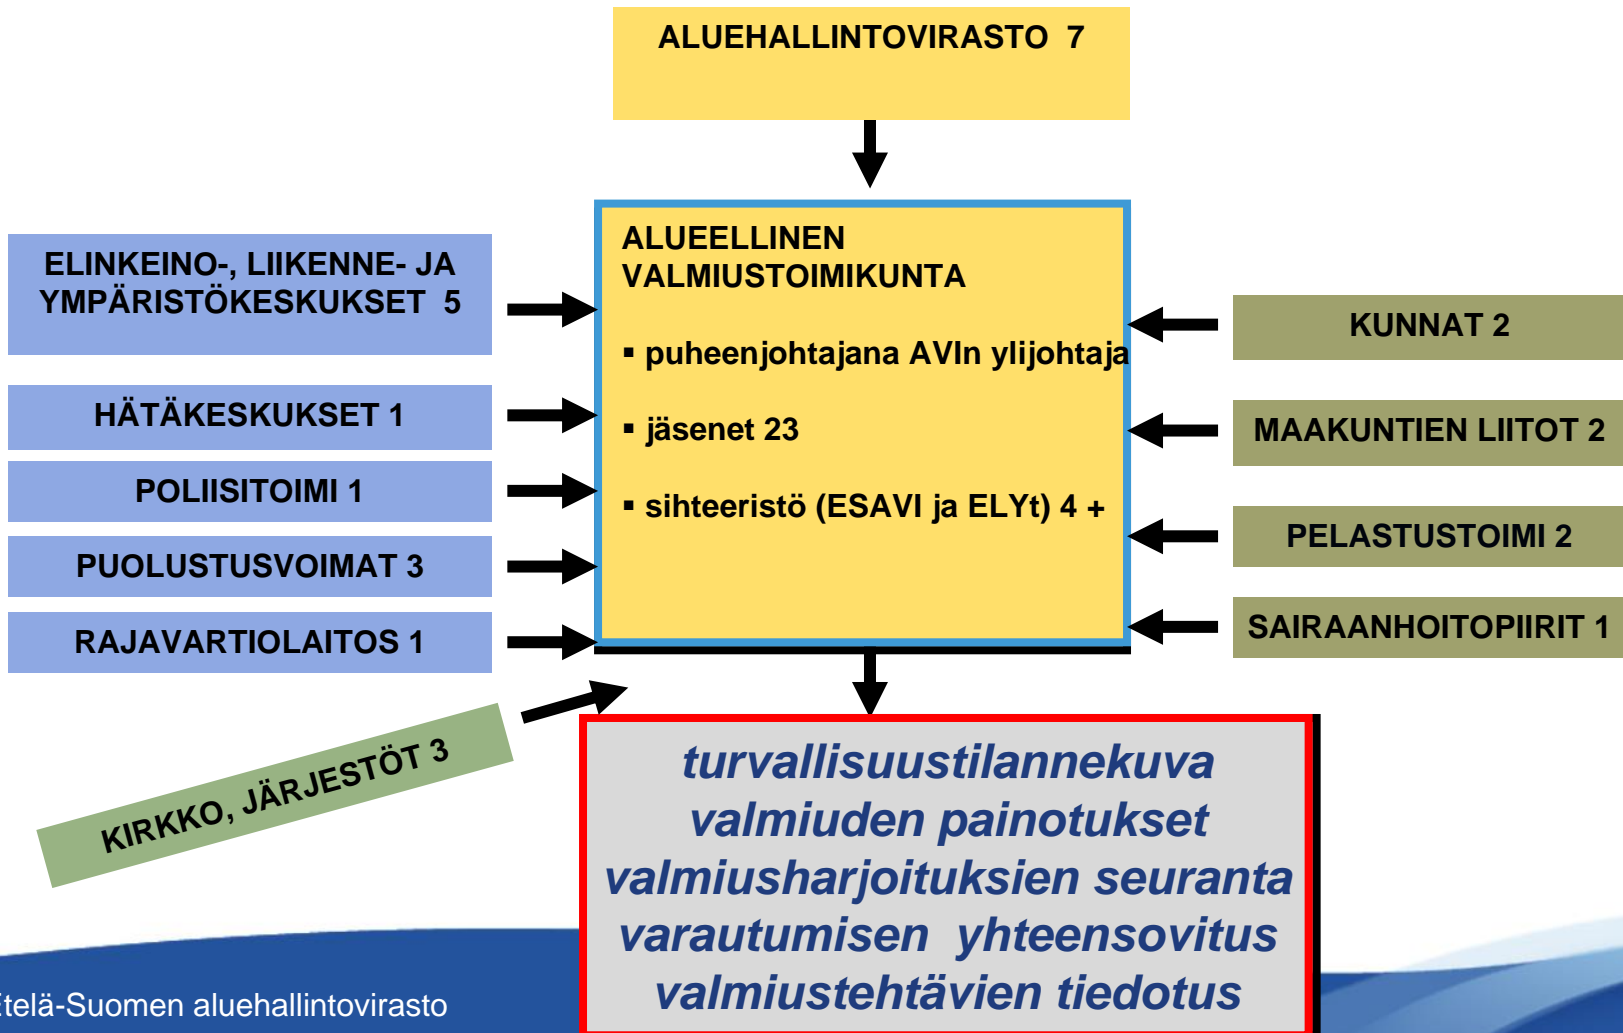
ALUEHALLINTOVIRASTO 7

ELINKEINO-, LIIKENNE- JA YMPÄRISTÖKESKUKSET 5

HÄTÄKESKUKSET 1

POLIISITOIMI 1

PUOLUSTUSVOIMAT 3

RAJAVARTIOLAITOS 1

ALUEELLINEN VALMIUSTOIMIKUNTA

▪ puheenjohtajana AVIn ylijohtaja

▪ jäsenet 23

▪ sihteeristö (ESAVI ja ELYt) 4 +

KUNNAT 2

MAAKUNTIEN LIITOT 2

PELASTUSTOIMI 2

SAIRAANHOITOPIIRIT 1

KIRKKO, JÄRJESTÖT 3

turvallisuustilannekuva
valmiuden painotukset
valmiusharjoituksien seuranta
varautumisen yhteensovitus
valmiustehtävien tiedotus

Etelä-Suomen aluehallintovirasto